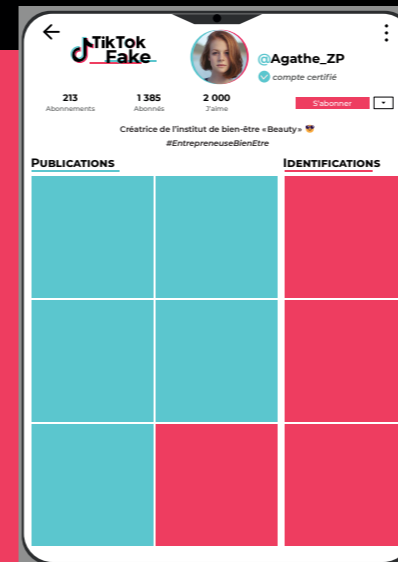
TikTok Fake

@Agathe_ZP

compte certifié

213
Abonnements

1 385
Abonnés

2 000
J'aime

S'abonner

Créatrice de l'institut de bien-être «Beauty» 😎
#EntrepreneuseBienEtre

PUBLICATIONS

IDENTIFICATIONS